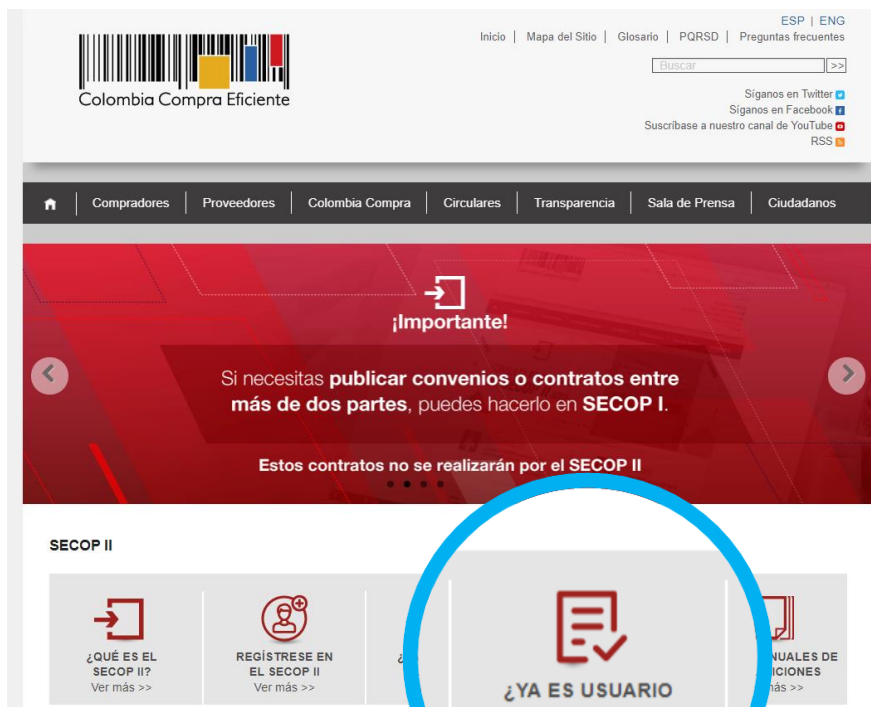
ESP | ENG

Inicio | Mapa del Sitio | Glosario | PQRSD | Preguntas frecuentes

Buscar >>

Colombia Compra Eficiente

Síganos en Twitter
Síganos en Facebook
Suscríbase a nuestro canal de YouTube
RSS

Compradores | Proveedores | Colombia Compra | Circulares | Transparencia | Sala de Prensa | Ciudadanos

¡Importante!

Si necesitas publicar convenios o contratos entre más de dos partes, puedes hacerlo en SECOP I.

Estos contratos no se realizarán por el SECOP II

SECOP II

¿QUÉ ES EL SECOP II?
Ver más >>

REGÍSTRESE EN EL SECOP II
Ver más >>

¿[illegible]

¿YA ES USUARIO

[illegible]NUALES DE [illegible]ICIONES
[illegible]ás >>